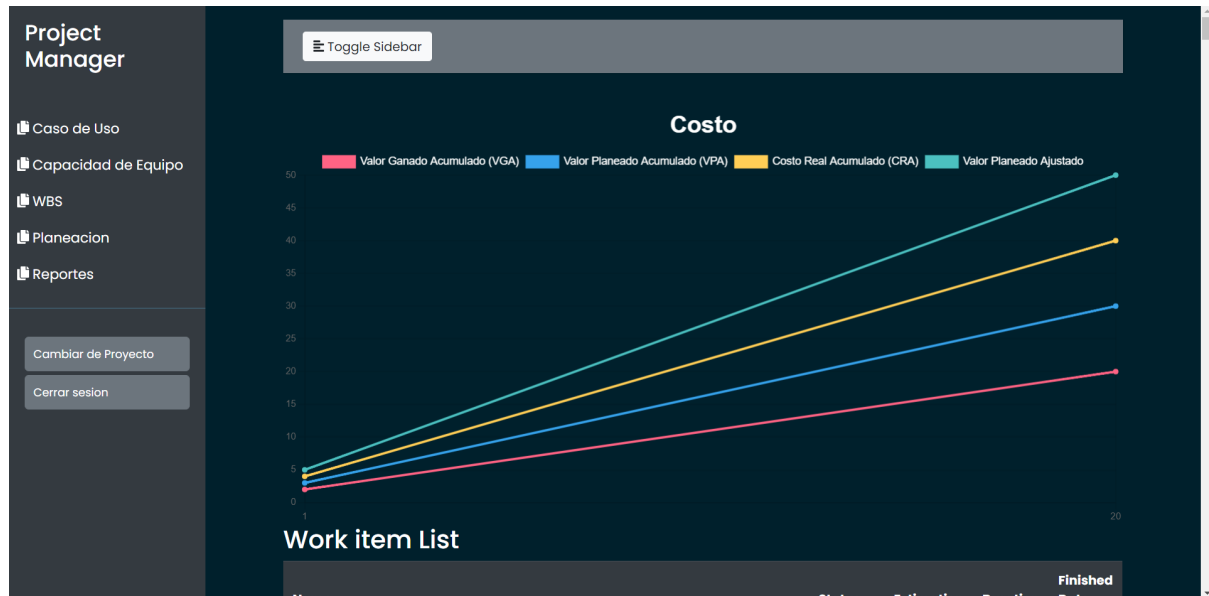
Project Manager

Caso de Uso
Capacidad de Equipo
WBS
Planeacion
Reportes

Cambiar de Proyecto
Cerrar sesion

Toggle Sidebar

Costo

Valor Ganado Acumulado (VGA) Valor Planeado Acumulado (VPA) Costo Real Acumulado (CRA) Valor Planeado Ajustado

50
45
40
35
30
25
20
15
10
5
0
1
20

Work item List

Finished